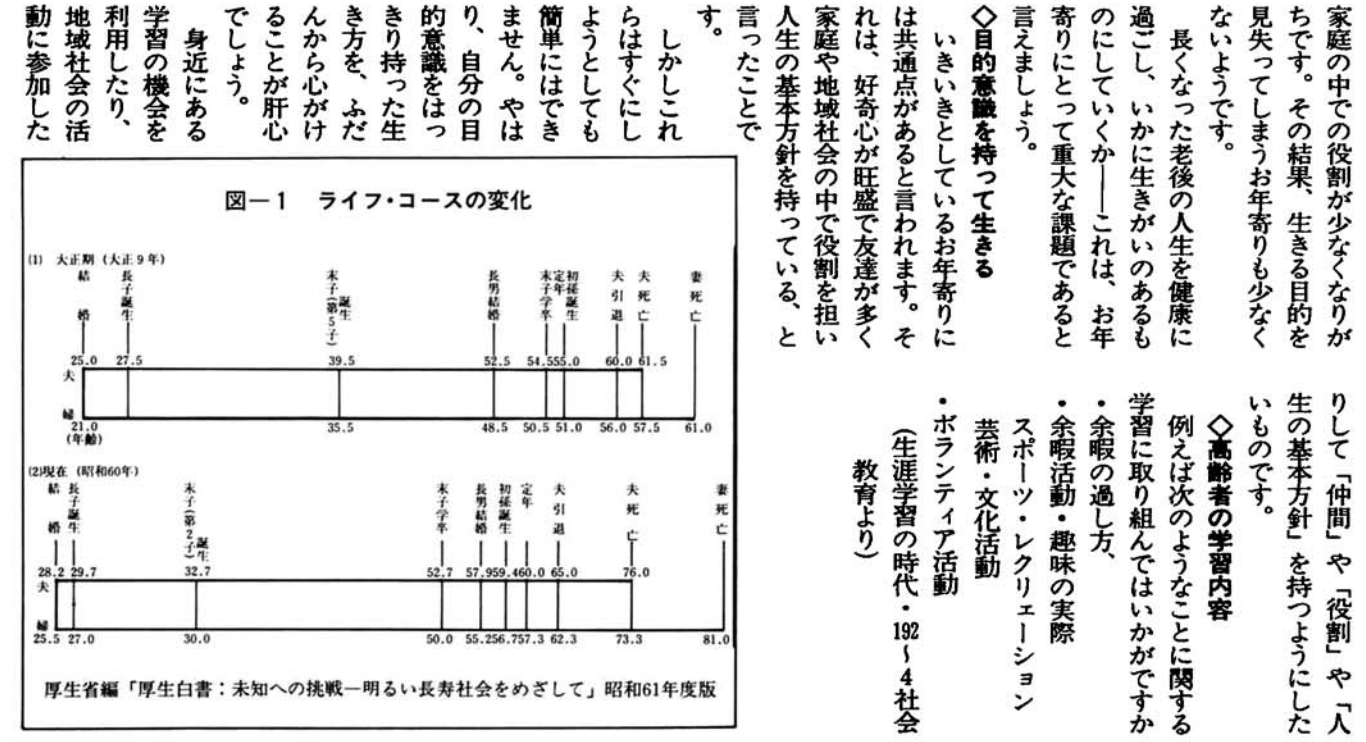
家庭の中での役割が少なくなりがちです。その結果、生きる目的を見失ってしまうお年寄りも少なくないようです。

長くなった老後の人生を健康に過ごし、いかに生きがいのあるものにしていくか――これは、お年寄りにとって重大な課題であると言えましょう。

◇目的意識を持って生きる

いきいきとしているお年寄りには共通点があると言われます。それは、好奇心が旺盛で友達が多く家庭や地域社会の中で役割を担い人生の基本方針を持っている、と言ったことです。

しかしこれらはすぐにしようとしても簡単にはできません。やはり、自分の目的意識をはっきり持った生き方を、ふだんから心がけることが肝心でしょう。

身近にある学習の機会を利用したり、地域社会の活動に参加したりして「仲間」や「役割」や「人生の基本方針」を持つようにしたいものです。

◇高齢者の学習内容

例えば次のようなことに関する学習に取り組んではいかがですか

・余暇の過し方、

・余暇活動・趣味の実際

スポーツ・レクリェーション

芸術・文化活動

・ボランティア活動

(生涯学習の時代・192～4社会教育より)

図―1 ライフ・コースの変化

(1) 大正期（大正9年）

結婚 長子誕生 末子(第5子)誕生 長男結婚 末子学卒 定年 初孫誕生 夫引退 夫死亡 妻死亡

25.0 27.5 39.5 52.5 54.5 55.0 60.0 61.5

夫

婦

21.0 (年齢) 35.5 48.5 50.5 51.0 56.0 57.5 61.0

(2)現在（昭和60年）

結婚 長子誕生 末子(第2子)誕生 末子学卒 長男結婚 初孫誕生 定年 夫引退 夫死亡 妻死亡

28.2 29.7 32.7 52.7 57.9 59.4 60.0 65.0 76.0

夫

婦

25.5 27.0 30.0 50.0 55.2 56.7 57.3 62.3 73.3 81.0

厚生省編「厚生白書：未知への挑戦―明るい長寿社会をめざして」昭和61年度版